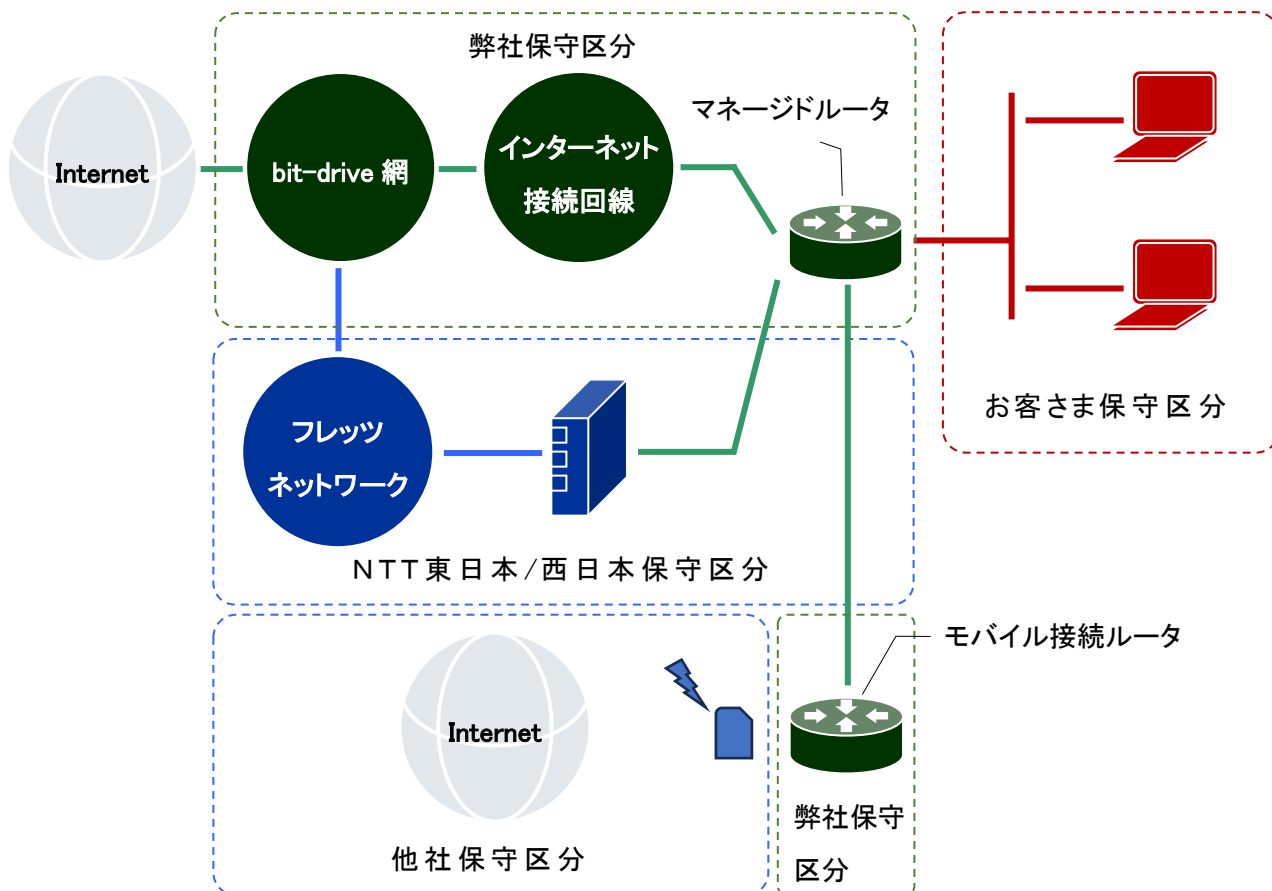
弊社保守区分

Internet

bit-drive 網

インターネット
接続回線

マネージドルータ

お客さま保守区分

フレッツ
ネットワーク

NTT東日本/西日本保守区分

モバイル接続ルータ

Internet

他社保守区分

弊社保守
区分